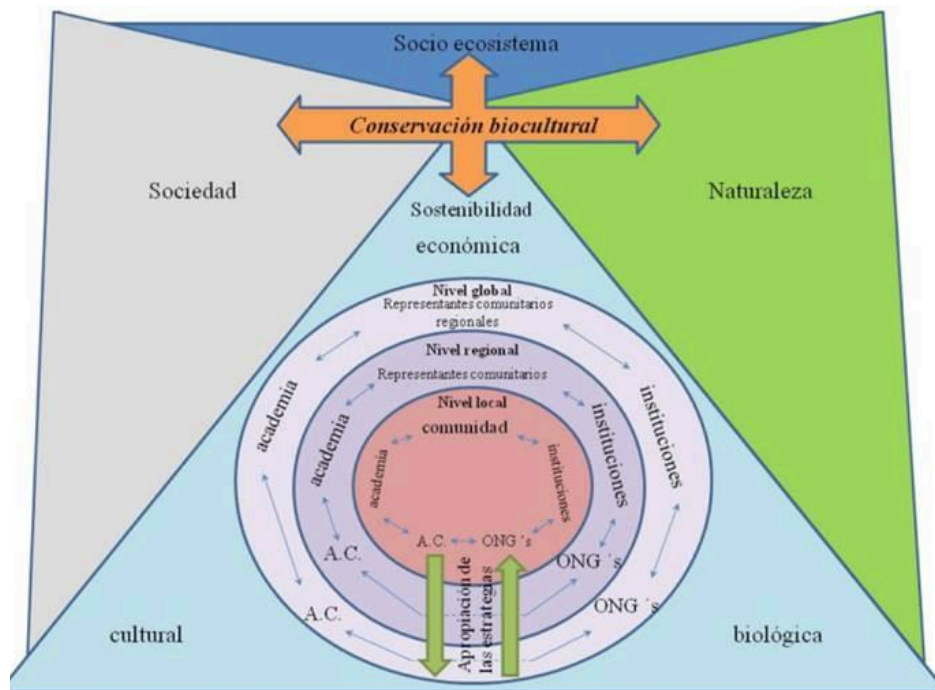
Socio ecosistema

Conservación biocultural

Sociedad

Naturaleza

Sostenibilidad

económica

Nivel global
Representantes comunitarios regionales

Nivel regional
Representantes comunitarios

Nivel local
comunidad

academia

academia

academia

instituciones

instituciones

instituciones

A.C.

ONG´s

A.C.

ONG´s

A.C.

ONG´s

Apropiación de las estrategias

cultural

biológica